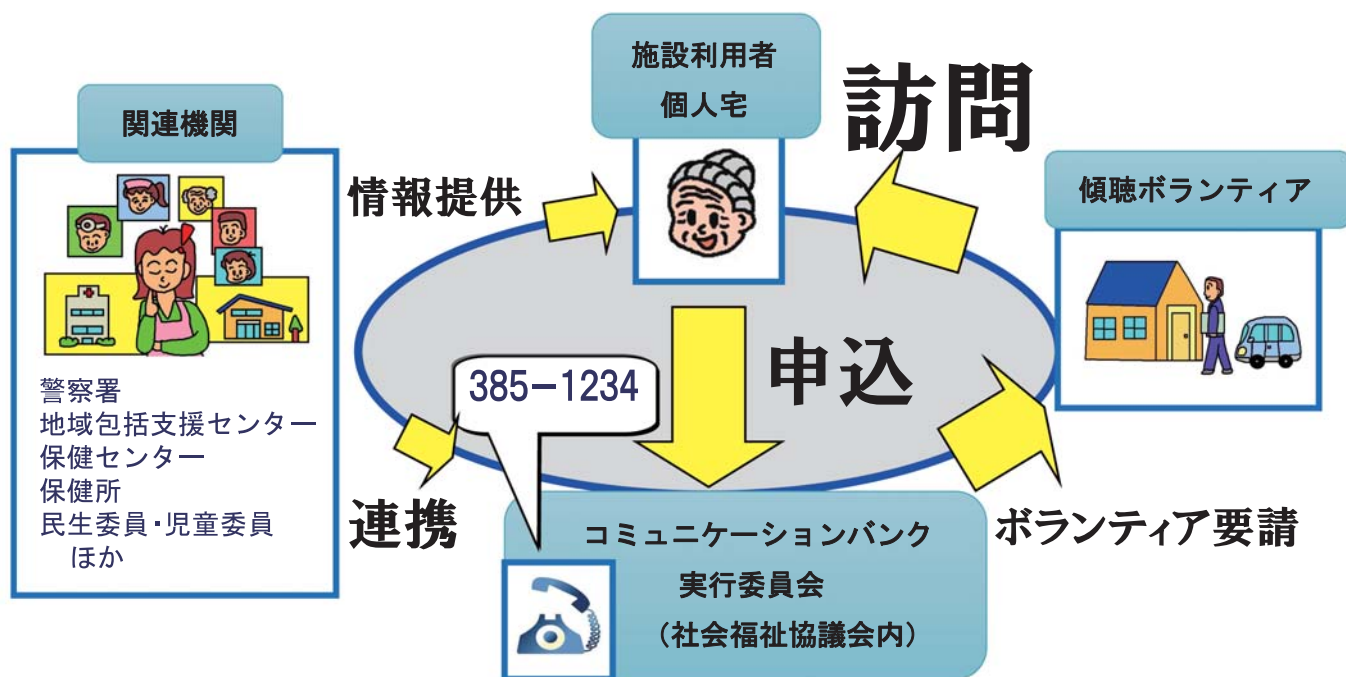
関連機関

警察署
地域包括支援センター
保健センター
保健所
民生委員・児童委員
ほか

情報提供

施設利用者
個人宅

訪問

傾聴ボランティア

申込

385−1234

連携

コミュニケーションバンク
実行委員会
（社会福祉協議会内）

ボランティア要請